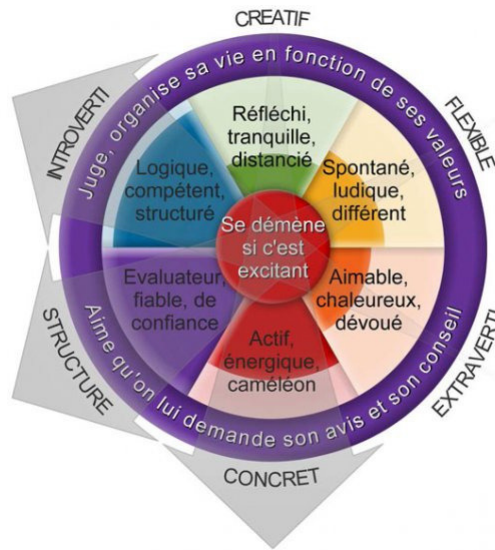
CREATIF

FLEXIBLE

EXTRAVERTI

CONCRET

STRUCTURE

INTROVERTI

Juge, organise sa vie en fonction de ses valeurs

Réfléchi, tranquille, distancié

Spontané, ludique, différent

Aimable, chaleureux, dévoué

Actif, énergique, caméléon

Evaluateur, fiable, de confiance

Logique, compétent, structuré

Se démène si c'est excitant

Aime qu'on lui demande son avis et son conseil